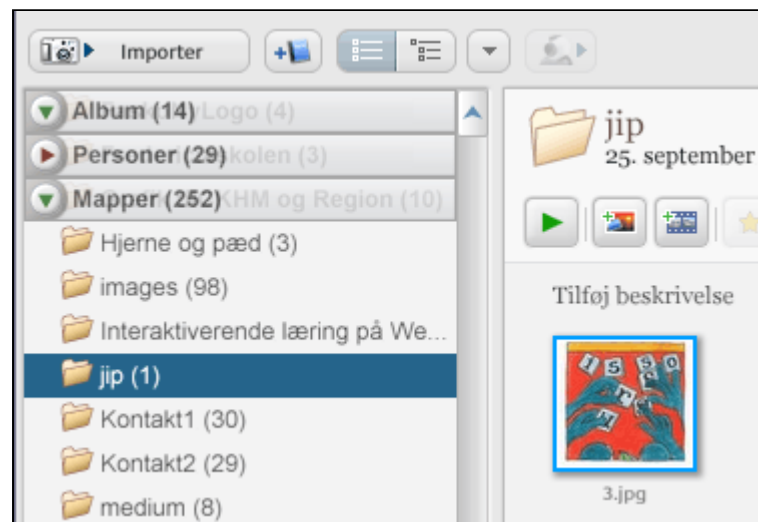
Importer

Album (14) Logo (4)
Personer (29) kolen (3)
Mapper (252) KHM og Region (10)
Hjerne og pæd (3)
images (98)
Interaktiverende læring på We...
jip (1)
Kontakt1 (30)
Kontakt2 (29)
medium (8)

jip
25. september

Tilføj beskrivelse

3.jpg